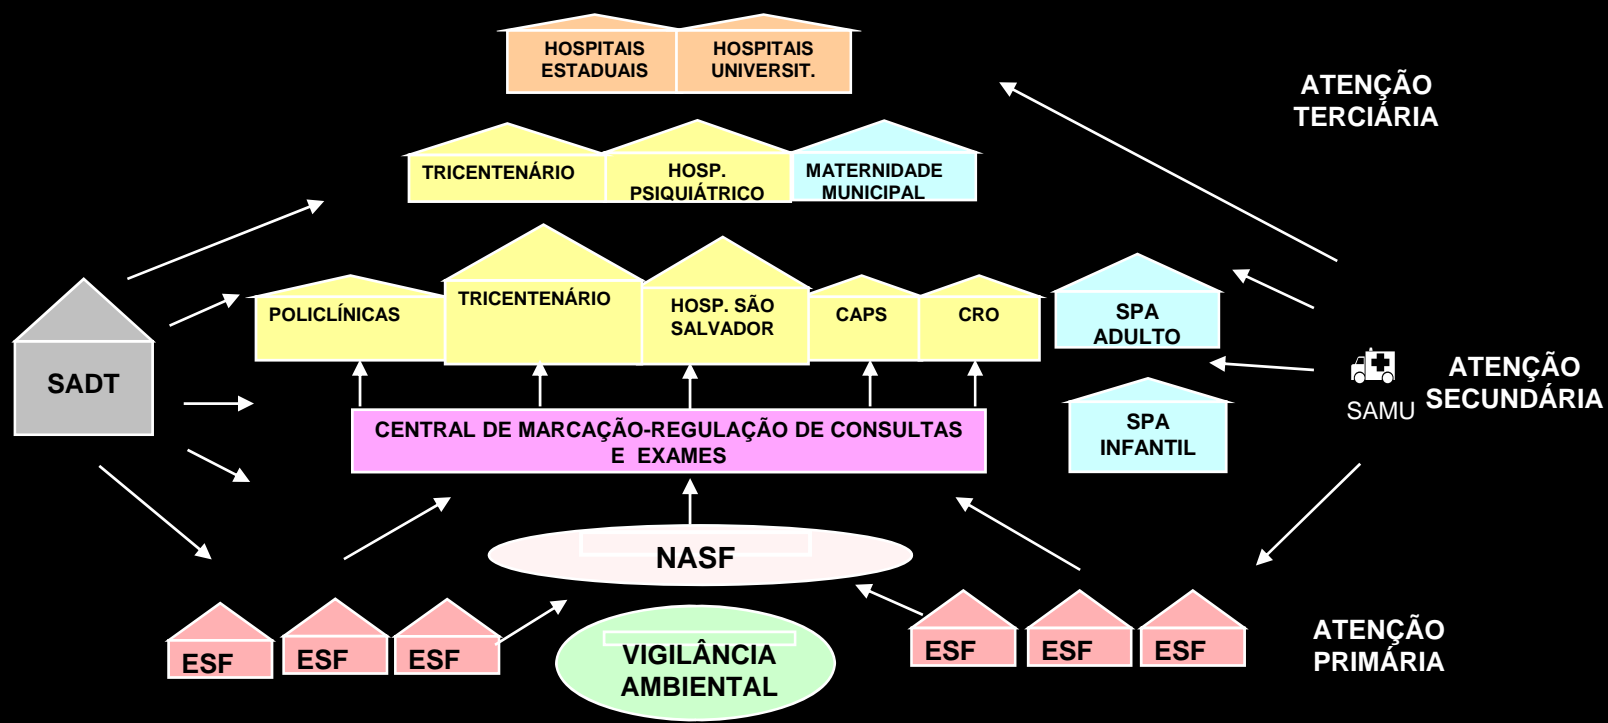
HOSPITAIS ESTADUAIS

HOSPITAIS UNIVERSIT.

ATENÇÃO TERCIÁRIA

TRICENTENÁRIO

HOSP. PSIQUIÁTRICO

MATERNIDADE MUNICIPAL

SADT

POLICLÍNICAS

TRICENTENÁRIO

HOSP. SÃO SALVADOR

CAPS

CRO

SPA ADULTO

SPA INFANTIL

SAMU

ATENÇÃO SECUNDÁRIA

CENTRAL DE MARCAÇÃO-REGULAÇÃO DE CONSULTAS E EXAMES

NASF

VIGILÂNCIA AMBIENTAL

ESF

ESF

ESF

ESF

ESF

ESF

ATENÇÃO PRIMÁRIA